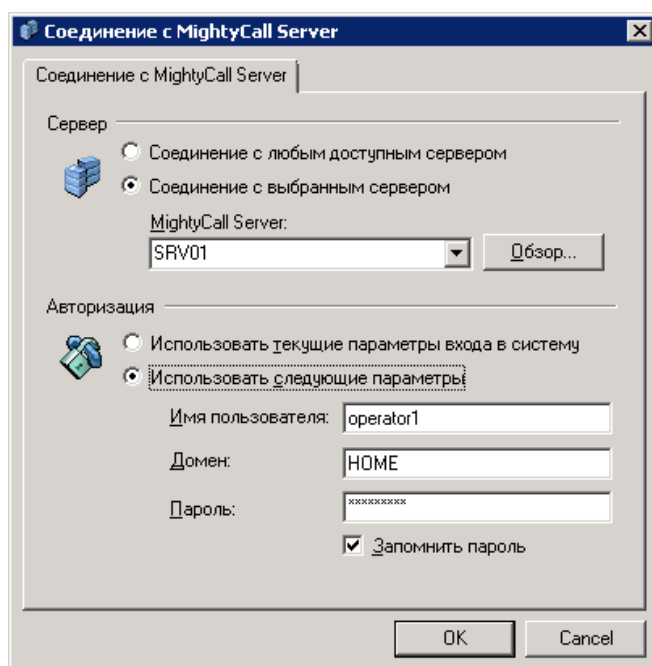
Соединение с MightyCall Server

Соединение с MightyCall Server

Сервер

Соединение с любым доступным сервером

Соединение с выбранным сервером

MightyCall Server:

SRV01

Обзор...

Авторизация

Использовать текущие параметры входа в систему

Использовать следующие параметры

Имя пользователя: operator1

Домен: HOME

Пароль: *********

Запомнить пароль

OK

Cancel